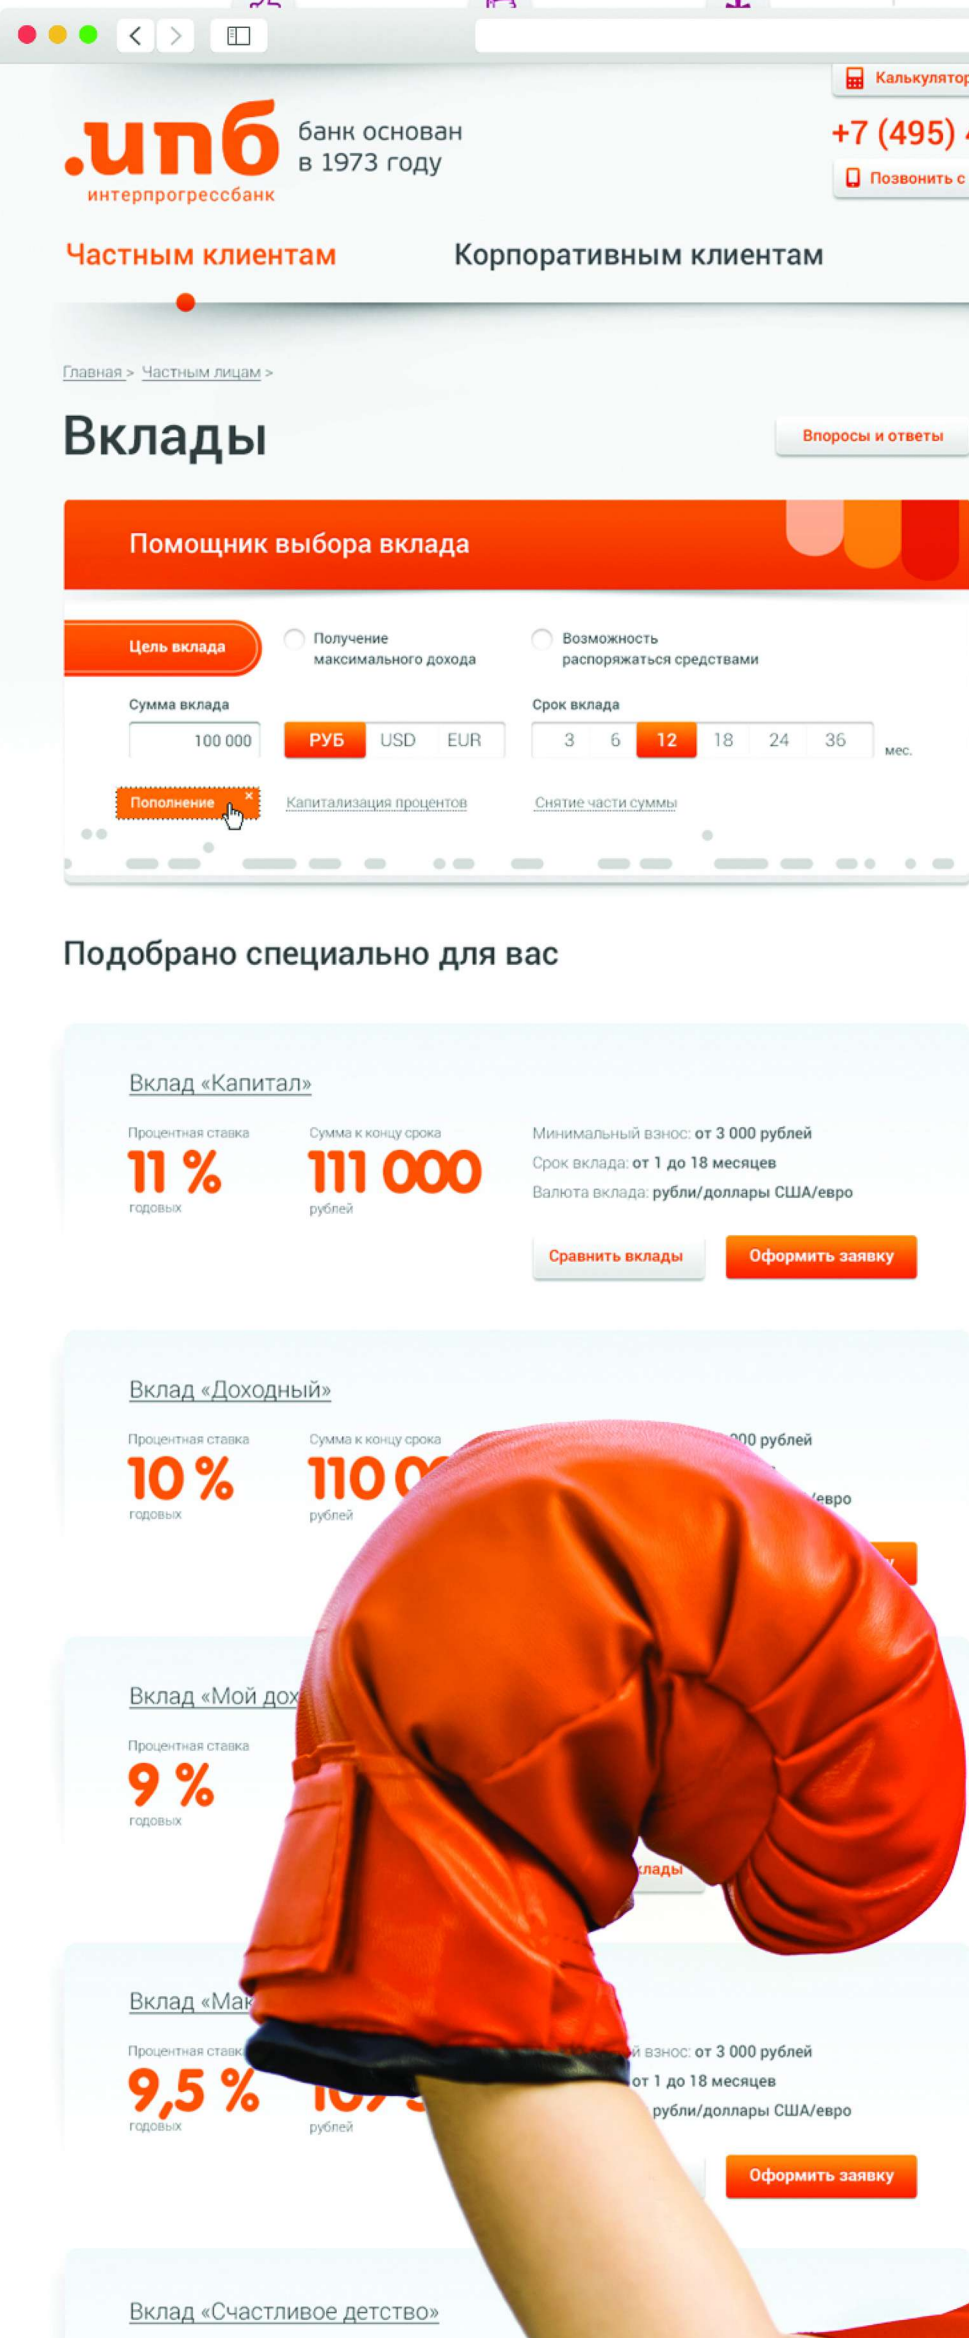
Калькулятор

.ипб интерпрогрессбанк

банк основан в 1973 году

+7 (495)

Позвонить с

Частным клиентам

Корпоративным клиентам

Главная > Частным лицам >

Вклады

Вопросы и ответы

Помощник выбора вклада

Цель вклада

Получение максимального дохода

Возможность распоряжаться средствами

Сумма вклада

100 000

РУБ USD EUR

Срок вклада

3 6 12 18 24 36 мес.

Пополнение

Капитализация процентов

Снятие части суммы

Подобрано специально для вас

Вклад «Капитал»

Процентная ставка

11 %

годовых

Сумма к концу срока

111 000

рублей

Минимальный взнос: от 3 000 рублей

Срок вклада: от 1 до 18 месяцев

Валюта вклада: рубли/доллары США/евро

Сравнить вклады

Оформить заявку

Вклад «Доходный»

Процентная ставка

10 %

годовых

Сумма к концу срока

110 0

рублей

000 рублей

/евро

Вклад «Мой дох

Процентная ставка

9 %

годовых

клады

Вклад «Ма

Процентная ставк

9,5 %

годовых

рублей

й взнос: от 3 000 рублей

от 1 до 18 месяцев

рубли/доллары США/евро

Оформить заявку

Вклад «Счастливое детство»